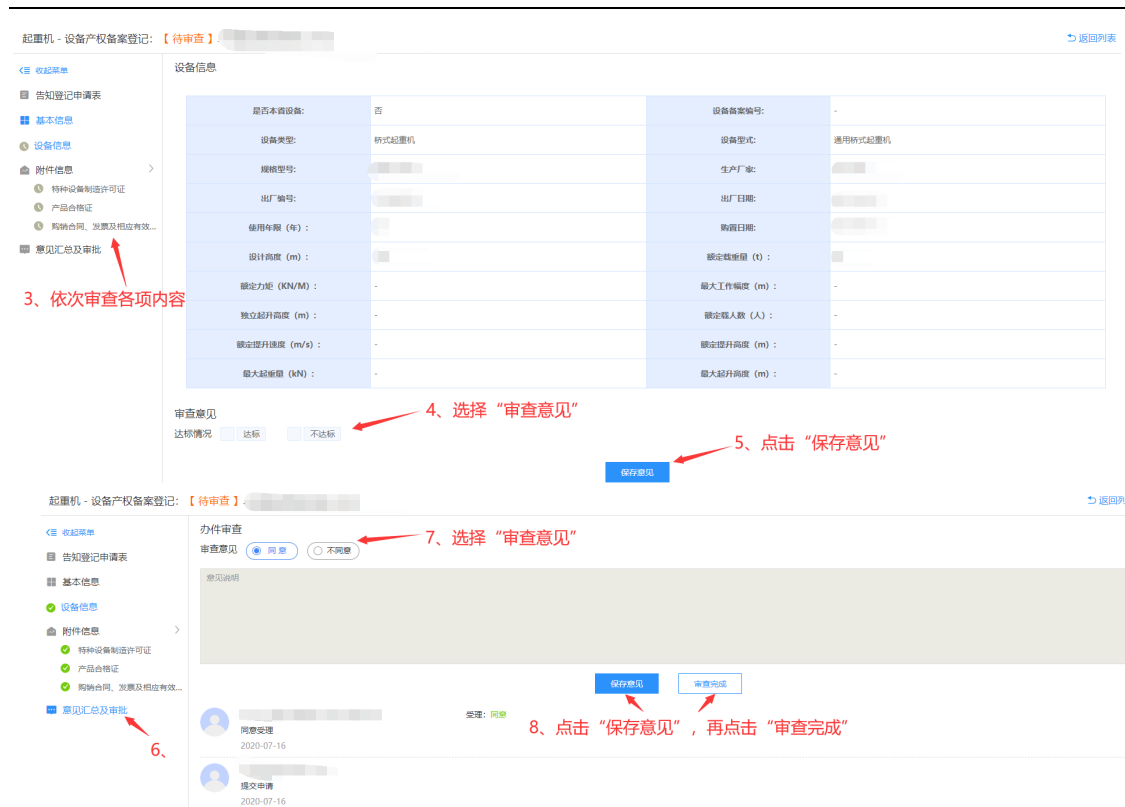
起重机 - 设备产权备案登记：【 待审查 】 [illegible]

返回列表

收起菜单
告知登记申请表
基本信息
设备信息
附件信息
特种设备制造许可证
产品合格证
购销合同、发票及相应有效...
意见汇总及审批

3、依次审查各项内容

设备信息

| 是否本省设备: | 否 | 设备备案编号: | - |
|---|---|---|---|
| 设备类型: | 桥式起重机 | 设备型式: | 通用桥式起重机 |
| 规格型号: | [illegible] | 生产厂家: | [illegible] |
| 出厂编号: | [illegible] | 出厂日期: | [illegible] |
| 使用年限（年）: | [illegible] | 购置日期: | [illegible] |
| 设计高度（m）: | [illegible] | 额定载重量（t）: | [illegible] |
| 额定力矩（KN/M）: | - | 最大工作幅度（m）: | - |
| 独立起升高度（m）: | - | 额定载人数（人）: | - |
| 额定提升速度（m/s）: | - | 额定提升高度（m）: | - |
| 最大起重量（kN）: | - | 最大起升高度（m）: | - |

审查意见
达标情况 达标 不达标

4、选择“审查意见”

5、点击“保存意见”

保存意见

起重机 - 设备产权备案登记：【 待审查 】 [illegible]

返回列

收起菜单
告知登记申请表
基本信息
设备信息
附件信息
特种设备制造许可证
产品合格证
购销合同、发票及相应有效...
意见汇总及审批

6、

办件审查
审查意见 同意 不同意

7、选择“审查意见”

意见说明

保存意见 审查完成

8、点击“保存意见”，再点击“审查完成”

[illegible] 受理: 同意
同意受理
2020-07-16

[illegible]
提交申请
2020-07-16